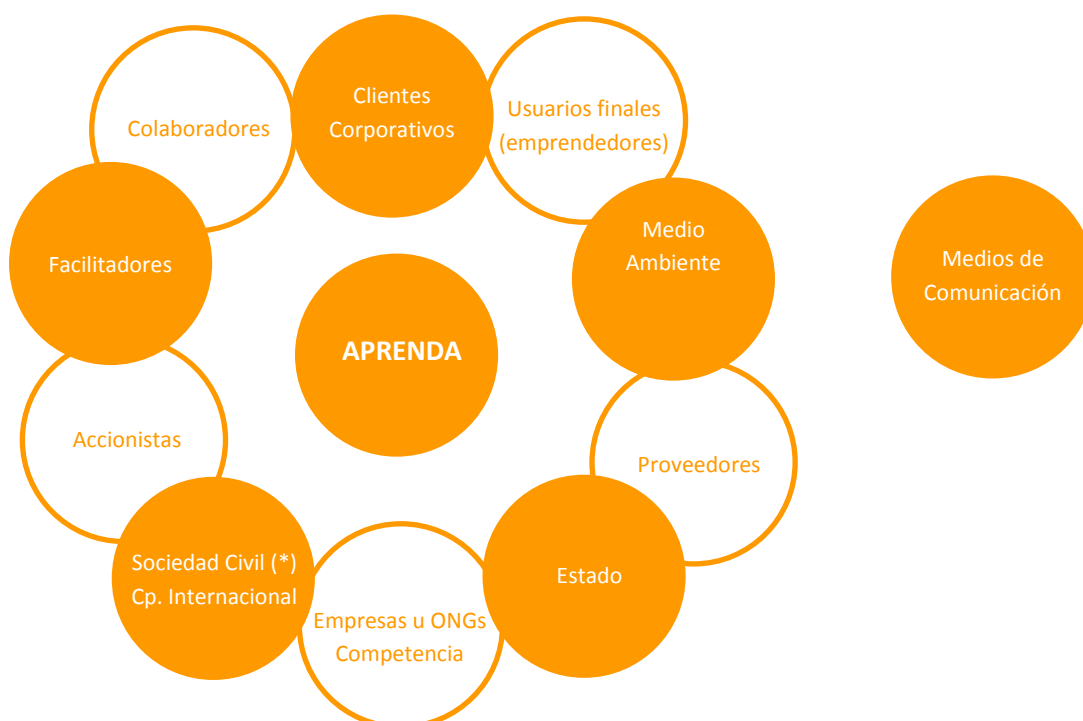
Clientes Corporativos

Usuarios finales (emprendedores)

Colaboradores

Facilitadores

Medio Ambiente

Medios de Comunicación

APRENDA

Accionistas

Proveedores

Sociedad Civil (*) Cp. Internacional

Estado

Empresas u ONGs Competencia